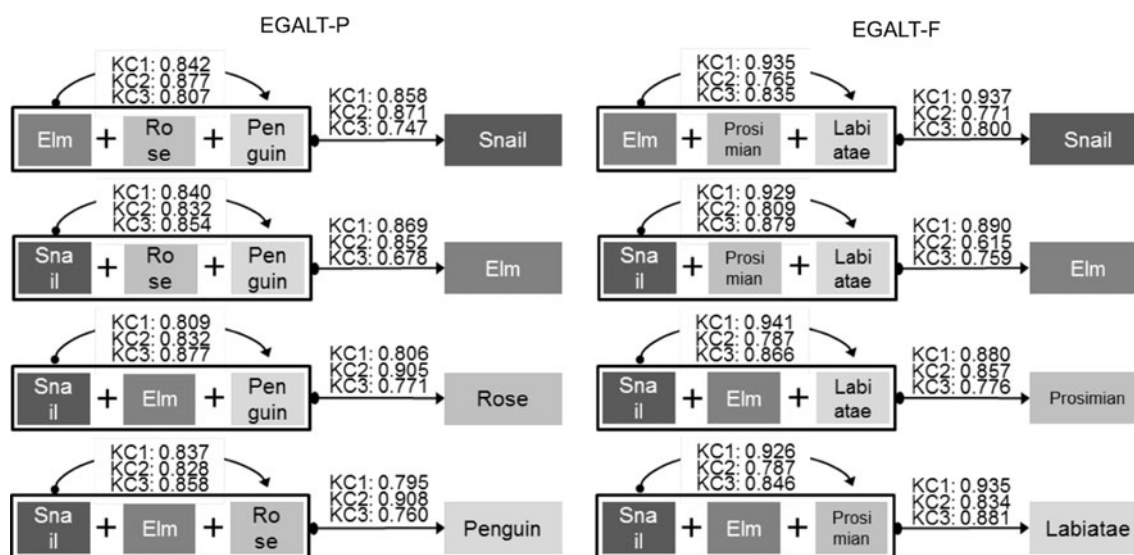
EGALT-P

KC1: 0.842
KC2: 0.877
KC3: 0.807

Elm + Ro se + Pen guin

KC1: 0.858
KC2: 0.871
KC3: 0.747

Snail

KC1: 0.840
KC2: 0.832
KC3: 0.854

Sna il + Ro se + Pen guin

KC1: 0.869
KC2: 0.852
KC3: 0.678

Elm

KC1: 0.809
KC2: 0.832
KC3: 0.877

Sna il + Elm + Pen guin

KC1: 0.806
KC2: 0.905
KC3: 0.771

Rose

KC1: 0.837
KC2: 0.828
KC3: 0.858

Sna il + Elm + Ro se

KC1: 0.795
KC2: 0.908
KC3: 0.760

Penguin

EGALT-F

KC1: 0.935
KC2: 0.765
KC3: 0.835

Elm + Prosi mian + Labi atae

KC1: 0.937
KC2: 0.771
KC3: 0.800

Snail

KC1: 0.929
KC2: 0.809
KC3: 0.879

Sna il + Prosi mian + Labi atae

KC1: 0.890
KC2: 0.615
KC3: 0.759

Elm

KC1: 0.941
KC2: 0.787
KC3: 0.866

Sna il + Elm + Labi atae

KC1: 0.880
KC2: 0.857
KC3: 0.776

Prosimian

KC1: 0.926
KC2: 0.787
KC3: 0.846

Sna il + Elm + Prosi mian

KC1: 0.935
KC2: 0.834
KC3: 0.881

Labiatae